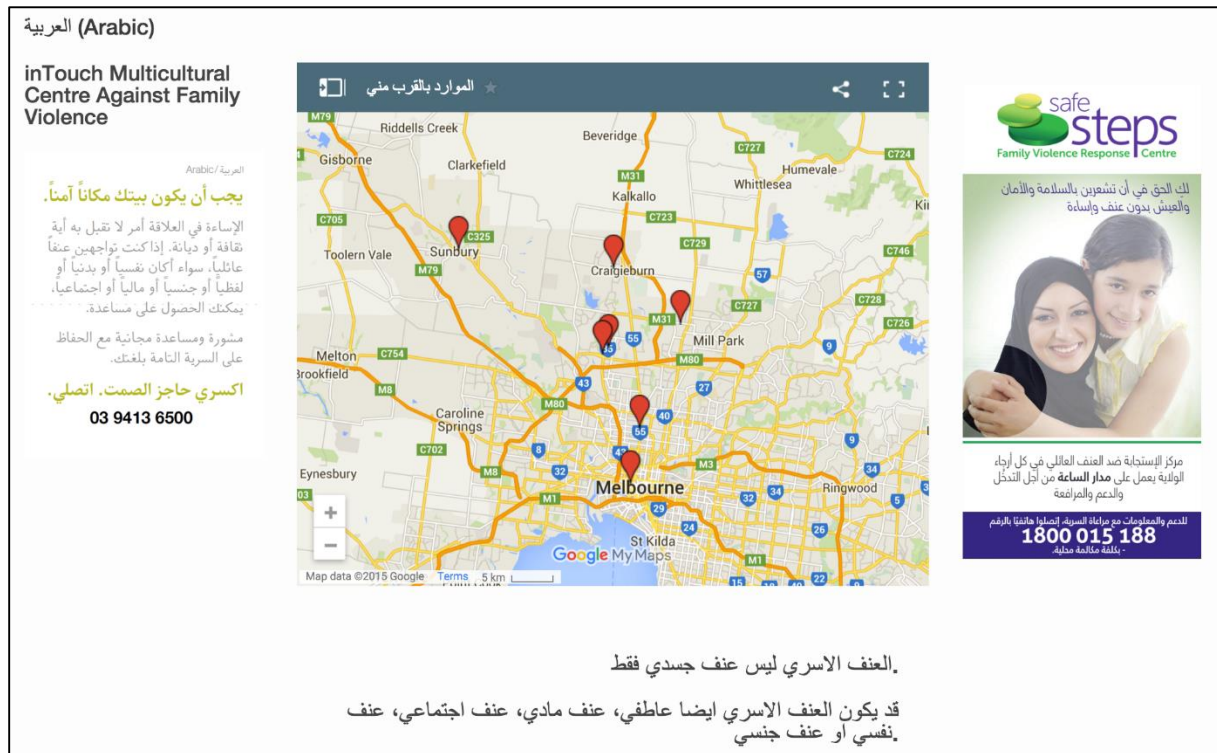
(Arabic) العربية

inTouch Multicultural Centre Against Family Violence

العربية/Arabic

يجب أن يكون بيتك مكاناً آمناً.

الإساءة في العلاقة أمر لا تقبل به أية ثقافة أو ديانة. إذا كنت تواجهين عنفاً عائلياً، سواء أكان نفسياً أو بدنياً أو لفظياً أو جنسياً أو مالياً أو اجتماعياً، يمكنك الحصول على مساعدة.

مشورة ومساعدة مجانية مع الحفاظ على السرية التامة بلغتك.

اكسري حاجز الصمت. اتصلي.

03 9413 6500

الموارد بالقرب مني

M79 Riddells Creek Beveridge C727 Humevale C724 Gisborne Clarkefield M31 Whittlesea Kalkallo C723 C705 C325 C729 Kir Sunbury Toolern Vale Craigieburn C746 M79 57 C727 C728 M31 C726 55 Mill Park Melton C754 35 9 M80 Brookfield 43 27 M80 Caroline Springs 40 55 9 C702 43 M8 8 32 M3 Eynesbury 31 M1 Melbourne Ringwood 29 32 26 St Kilda 9 M1

Google My Maps

Map data ©2015 Google Terms 5 km

safe steps
Family Violence Response Centre

لكِ الحق في أن تشعرين بالسلامة والأمان والعيش بدون عنف وإساءة

مركز الإستجابة ضد العنف العائلي في كل أرجاء الولاية يعمل على مدار الساعة من أجل التدخّل والدعم والمرافعة

للدعم والمعلومات مع مراعاة السرية، إتصلوا هاتفيًا بالرقم
1800 015 188
- بكلفة مكالمة محلية.

.العنف الاسري ليس عنف جسدي فقط

قد يكون العنف الاسري ايضا عاطفي، عنف مادي، عنف اجتماعي، عنف نفسي او عنف جنسي.